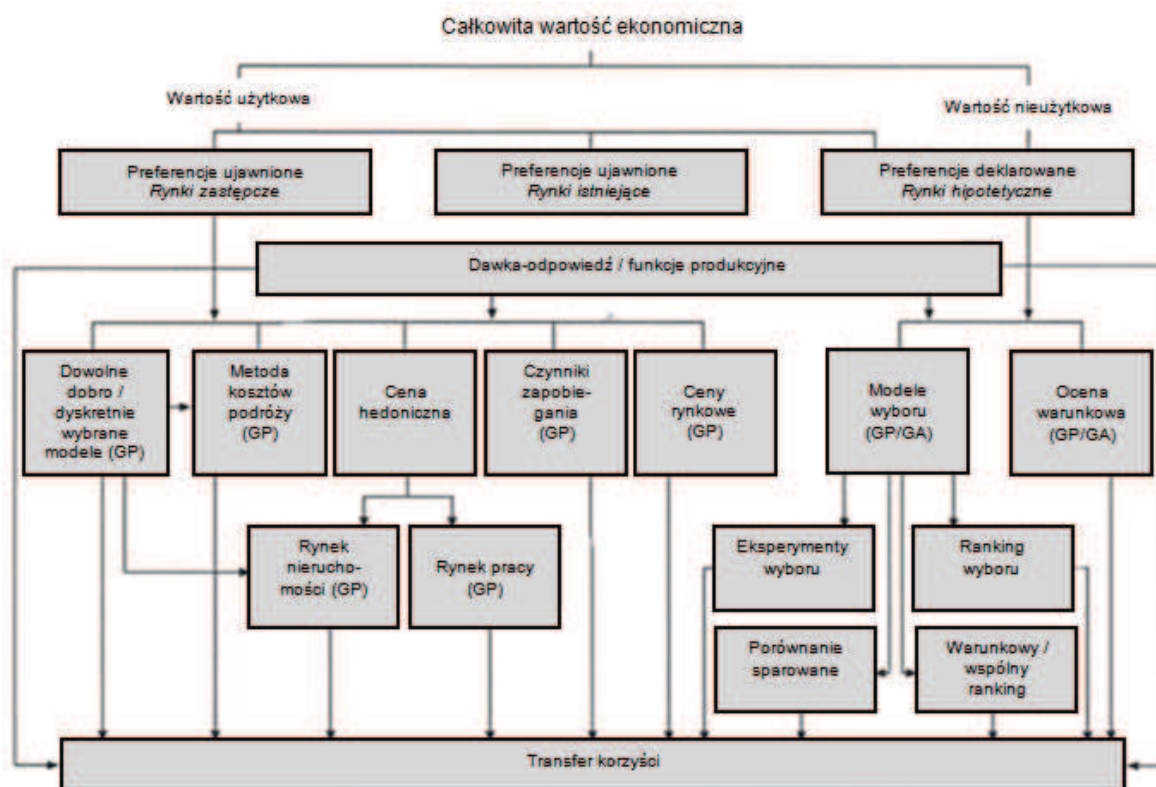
Całkowita wartość ekonomiczna

Wartość użytkowa

Wartość nieużytkowa

Preferencje ujawnione
*Rynki zastępcze*

Preferencje ujawnione
*Rynki istniejące*

Preferencje deklarowane
*Rynki hipotetyczne*

Dawka-odpowiedź / funkcje produkcyjne

Dowolne dobro / dyskretnie wybrane modele (GP)

Metoda kosztów podróży (GP)

Cena hedoniczna

Czynniki zapobiegania (GP)

Ceny rynkowe (GP)

Modele wyboru (GP/GA)

Ocena warunkowa (GP/GA)

Rynek nieruchomości (GP)

Rynek pracy (GP)

Eksperymenty wyboru

Ranking wyboru

Porównanie sparowane

Warunkowy / wspólny ranking

Transfer korzyści